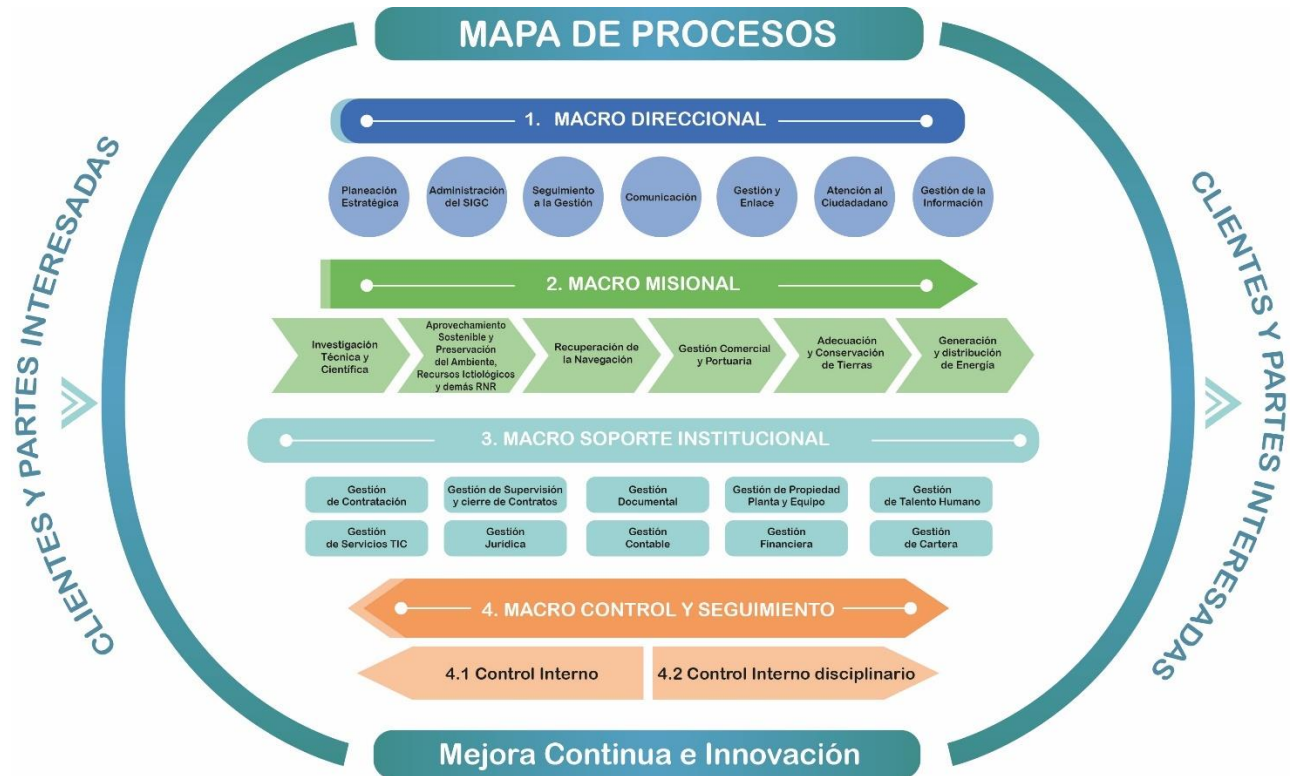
MAPA DE PROCESOS

CLIENTES Y PARTES INTERESADAS

1. MACRO DIRECCIONAL

Planeación Estratégica

Administración del SIGC

Seguimiento a la Gestión

Comunicación

Gestión y Enlace

Atención al Ciudadadano

Gestión de la Información

2. MACRO MISIONAL

Investigación Técnica y Científica

Aprovechamiento Sostenible y Preservación del Ambiente, Recursos Ictiológicos y demás RNR

Recuperación de la Navegación

Gestión Comercial y Portuaria

Adecuación y Conservación de Tierras

Generación y distribución de Energía

3. MACRO SOPORTE INSTITUCIONAL

Gestión de Contratación

Gestión de Supervisión y cierre de Contratos

Gestión Documental

Gestión de Propiedad Planta y Equipo

Gestión de Talento Humano

Gestión de Servicios TIC

Gestión Jurídica

Gestión Contable

Gestión Financiera

Gestión de Cartera

4. MACRO CONTROL Y SEGUIMIENTO

4.1 Control Interno

4.2 Control Interno disciplinario

CLIENTES Y PARTES INTERESADAS

Mejora Continua e Innovación